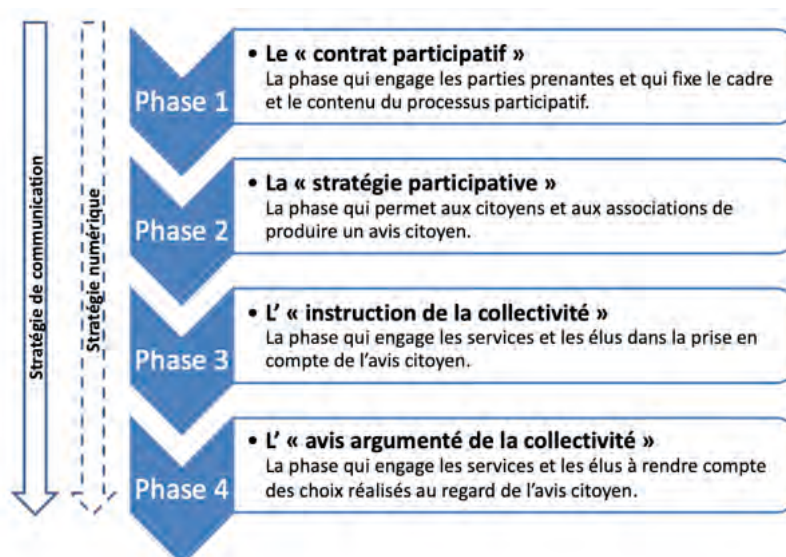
Stratégie de communication

Stratégie numérique

Phase 1

• Le « contrat participatif »
La phase qui engage les parties prenantes et qui fixe le cadre et le contenu du processus participatif.

Phase 2

• La « stratégie participative »
La phase qui permet aux citoyens et aux associations de produire un avis citoyen.

Phase 3

• L' « instruction de la collectivité »
La phase qui engage les services et les élus dans la prise en compte de l'avis citoyen.

Phase 4

• L' « avis argumenté de la collectivité »
La phase qui engage les services et les élus à rendre compte des choix réalisés au regard de l'avis citoyen.